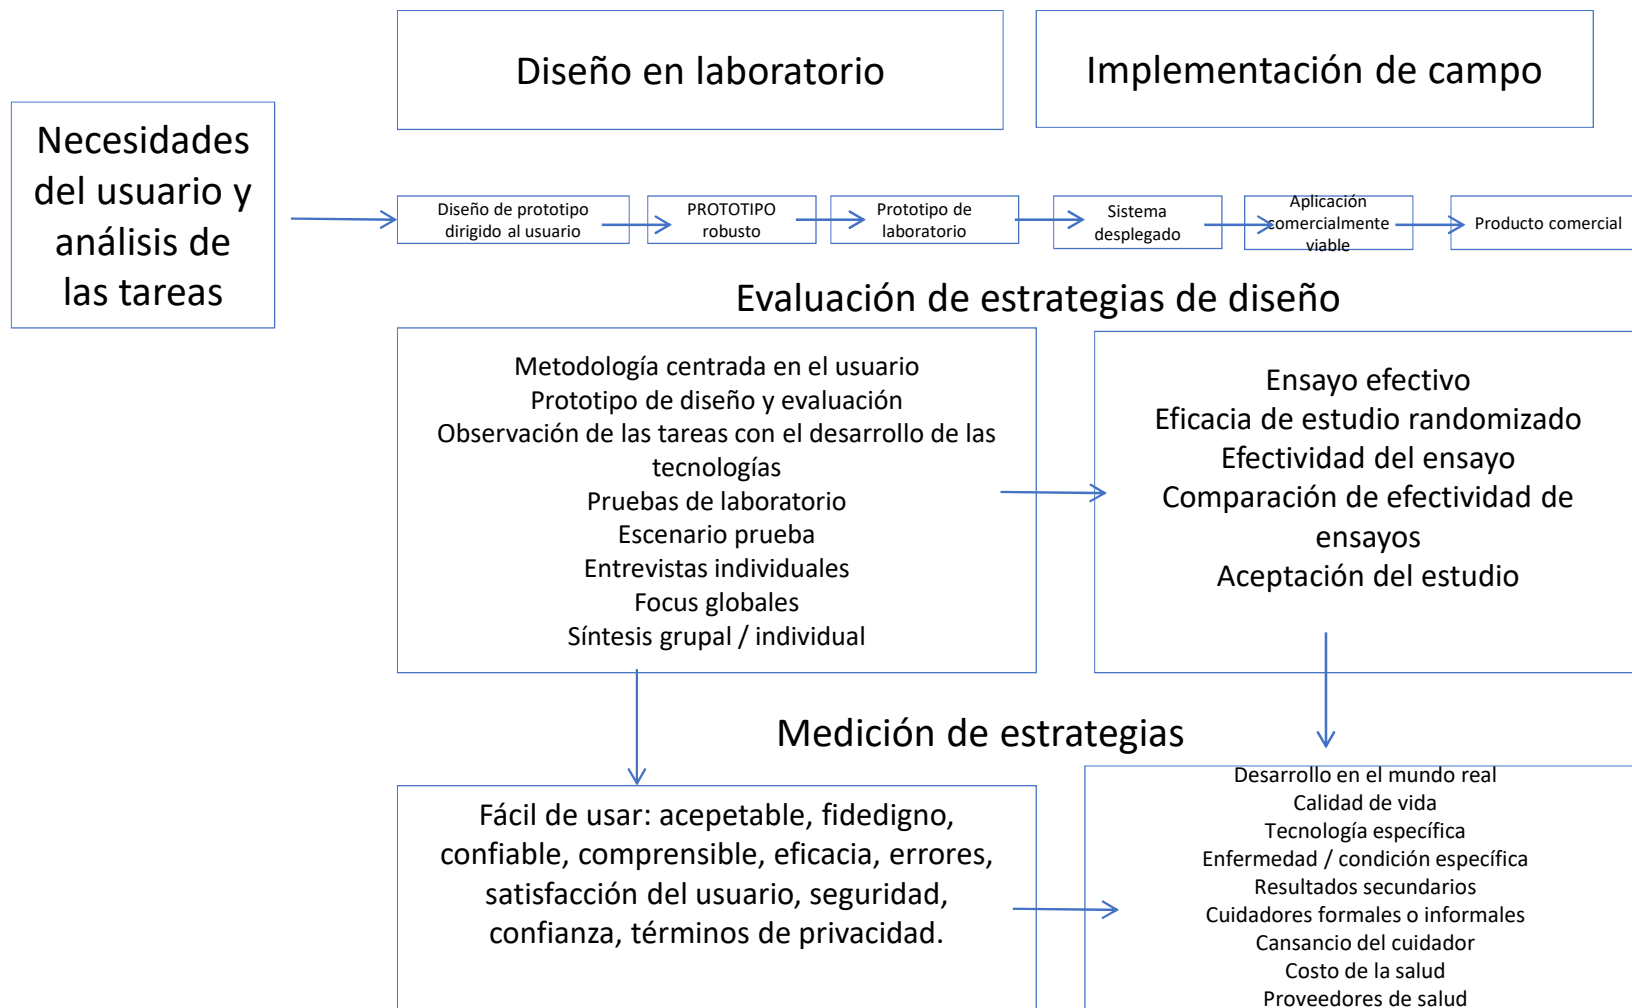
Diseño en laboratorio

Implementación de campo

Necesidades del usuario y análisis de las tareas

Diseño de prototipo dirigido al usuario

PROTOTIPO robusto

Prototipo de laboratorio

Sistema desplegado

Aplicación comercialmente viable

Producto comercial

Evaluación de estrategias de diseño

Metodología centrada en el usuario
Prototipo de diseño y evaluación
Observación de las tareas con el desarrollo de las tecnologías
Pruebas de laboratorio
Escenario prueba
Entrevistas individuales
Focus globales
Síntesis grupal / individual

Ensayo efectivo
Eficacia de estudio randomizado
Efectividad del ensayo
Comparación de efectividad de ensayos
Aceptación del estudio

Medición de estrategias

Fácil de usar: acepetable, fidedigno, confiable, comprensible, eficacia, errores, satisfacción del usuario, seguridad, confianza, términos de privacidad.

Desarrollo en el mundo real
Calidad de vida
Tecnología específica
Enfermedad / condición específica
Resultados secundarios
Cuidadores formales o informales
Cansancio del cuidador
Costo de la salud
Proveedores de salud